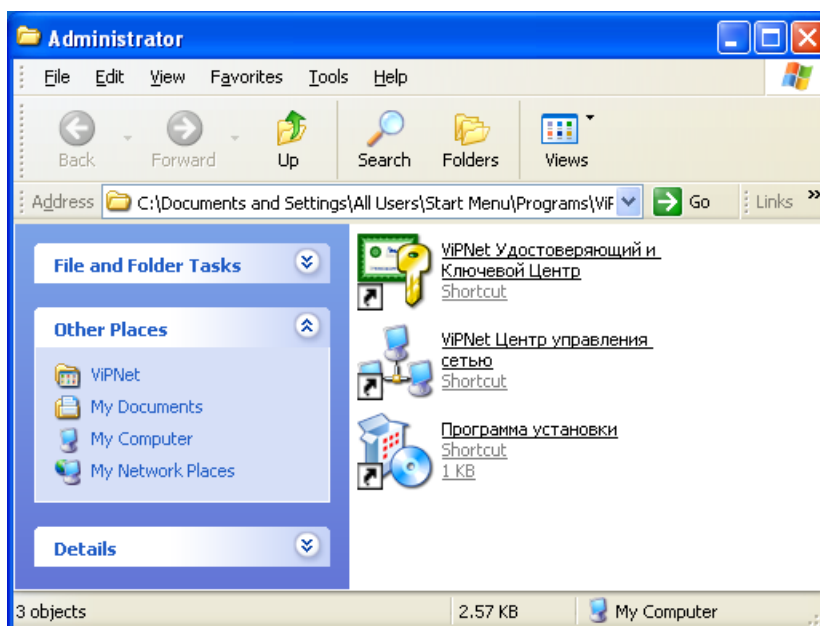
Administrator

File Edit View Favorites Tools Help

Back Forward Up Search Folders Views

Address C:\Documents and Settings\All Users\Start Menu\Programs\ViF Go Links

File and Folder Tasks

Other Places

ViPNet
My Documents
My Computer
My Network Places

Details

ViPNet Удостоверяющий и Ключевой Центр
Shortcut

ViPNet Центр управления сетью
Shortcut

Программа установки
Shortcut
1 KB

3 objects 2.57 KB My Computer